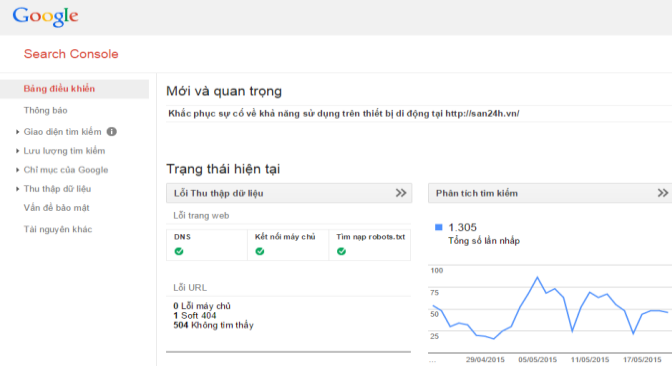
Google

Search Console

Bảng điều khiển
Thông báo
Giao diện tìm kiếm
Lưu lượng tìm kiếm
Chỉ mục của Google
Thu thập dữ liệu
Vấn đề bảo mật
Tài nguyên khác

Mới và quan trọng

Khắc phục sự cố về khả năng sử dụng trên thiết bị di động tại http://san24h.vn/

Trạng thái hiện tại

Lỗi Thu thập dữ liệu

Lỗi trang web

| DNS | Kết nối máy chủ | Tìm nạp robots.txt |
|---|---|---|

Lỗi URL

0 Lỗi máy chủ
1 Soft 404
504 Không tìm thấy

Phân tích tìm kiếm

1.305
Tổng số lần nhấp

100
75
50
25

29/04/2015
05/05/2015
11/05/2015
17/05/2015